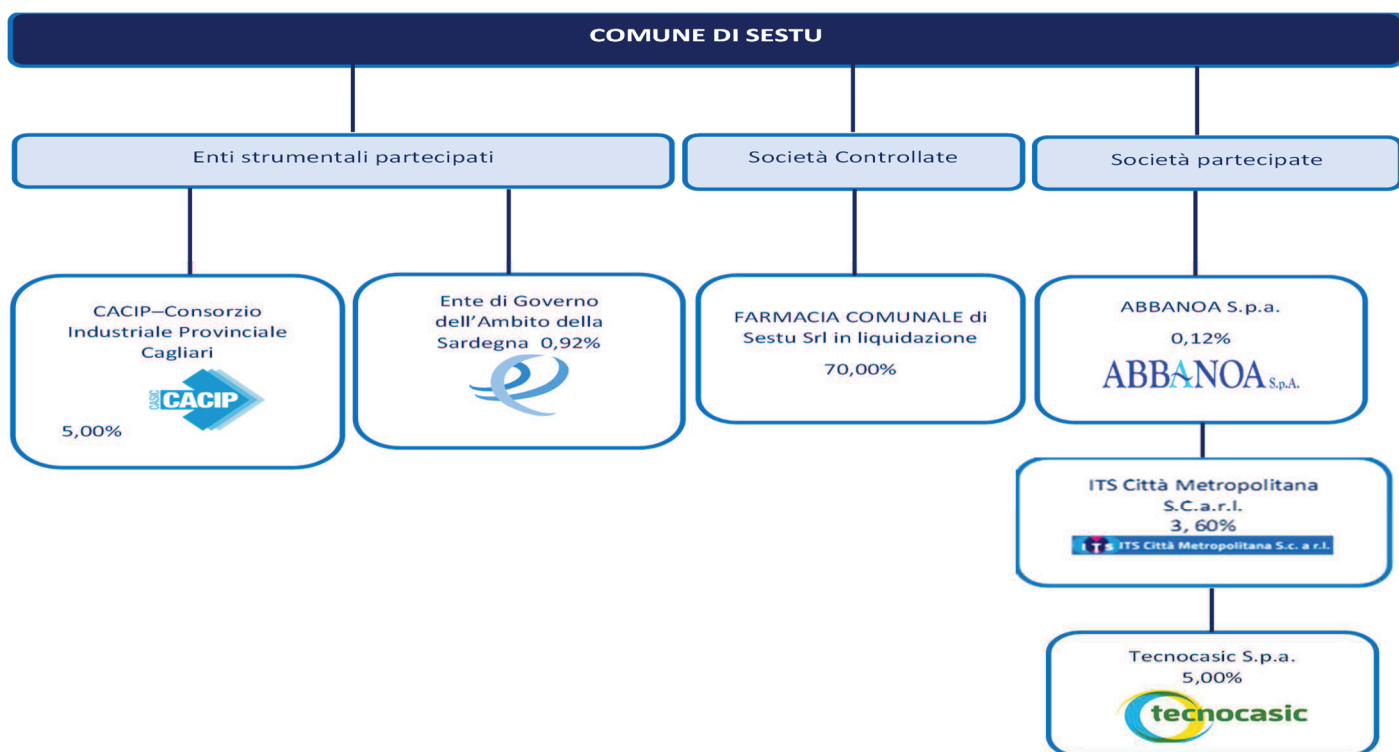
COMUNE DI SESTU

Enti strumentali partecipati

Società Controllate

Società partecipate

CACIP–Consorzio Industriale Provinciale Cagliari

CASIC CACIP

5,00%

Ente di Governo dell'Ambito della Sardegna 0,92%

FARMACIA COMUNALE di Sestu Srl in liquidazione

70,00%

ABBANOA S.p.a.

0,12%

ABBANOA S.p.A.

ITS Città Metropolitana S.C.a.r.l.

3, 60%

ITS ITS Città Metropolitana S.c. a r.l.

Tecnocasic S.p.a.

5,00%

tecnocasic